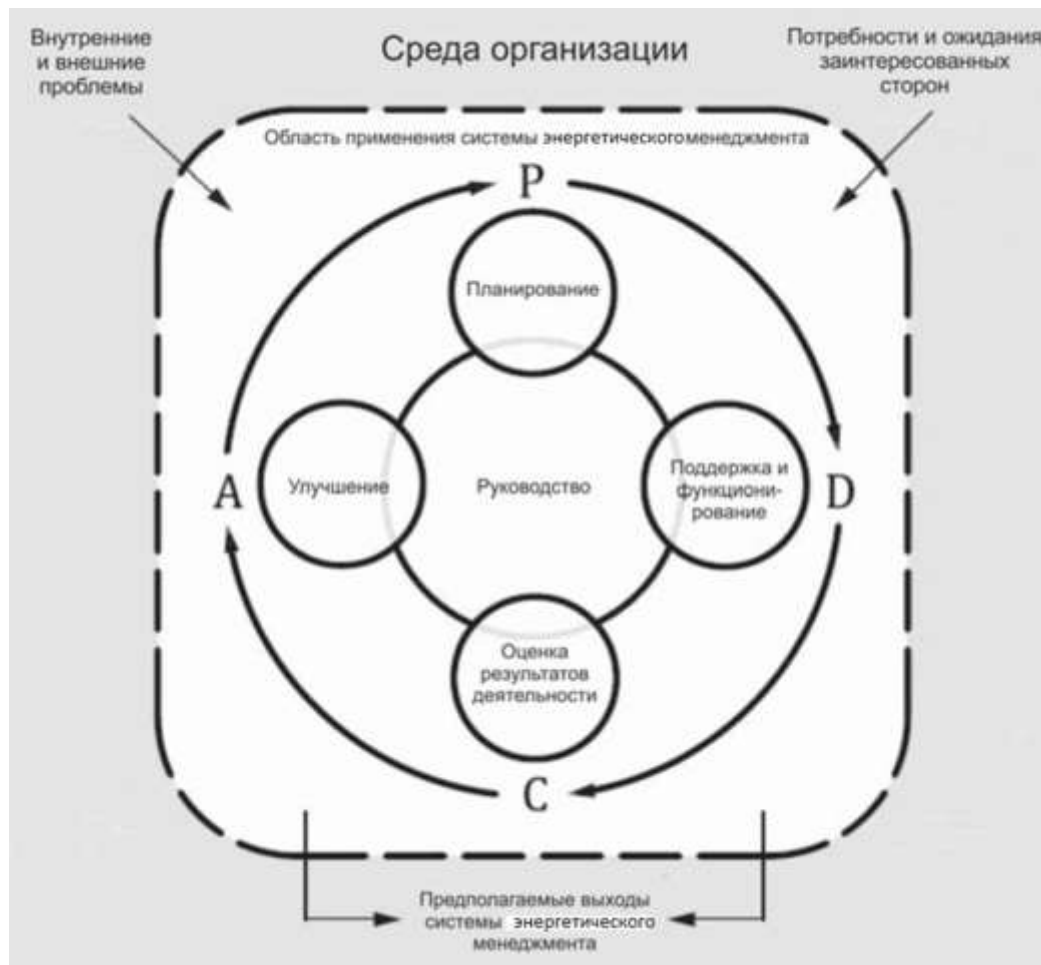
Внутренние и внешние проблемы

Среда организации

Потребности и ожидания заинтересованных сторон

Область применения системы энергетическогоменеджмента

P

Планирование

A

Улучшение

Руководство

Поддержка и функционирование

D

Оценка результатов деятельности

C

Предполагаемые выходы системы энергетического менеджмента